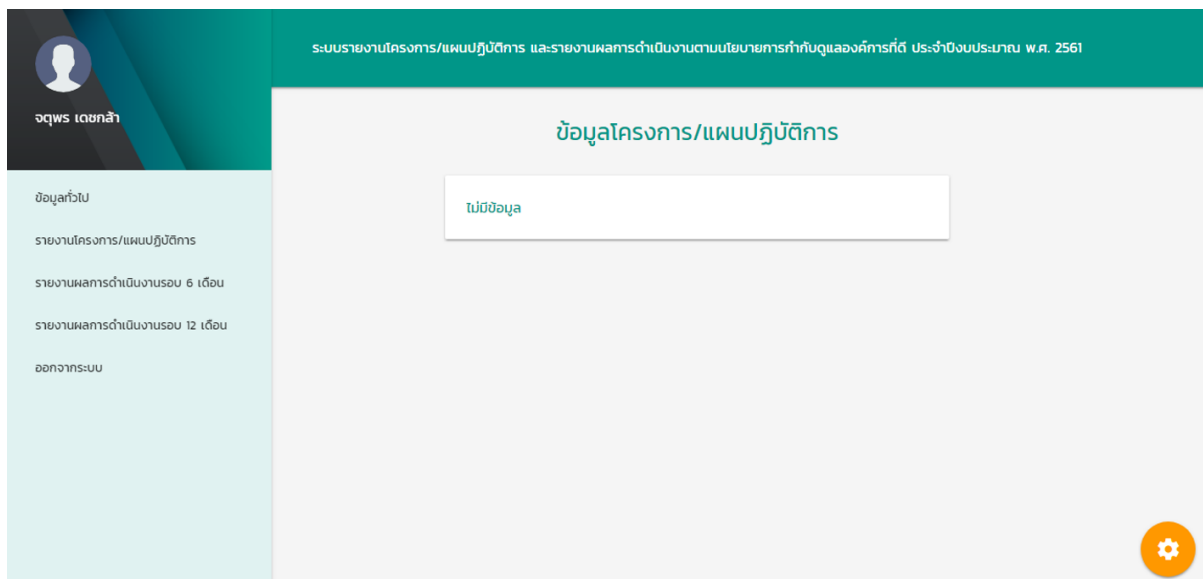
จตุพร เดชกล้า

ข้อมูลทั่วไป

รายงานโครงการ/แผนปฏิบัติการ

รายงานผลการดำเนินงานรอบ 6 เดือน

รายงานผลการดำเนินงานรอบ 12 เดือน

ออกจากระบบ

ระบบรายงานโครงการ/แผนปฏิบัติการ และรายงานผลการดำเนินงานตามนโยบายการกำกับดูแลองค์การที่ดี ประจำปีงบประมาณ พ.ศ. 2561

ข้อมูลโครงการ/แผนปฏิบัติการ

ไม่มีข้อมูล